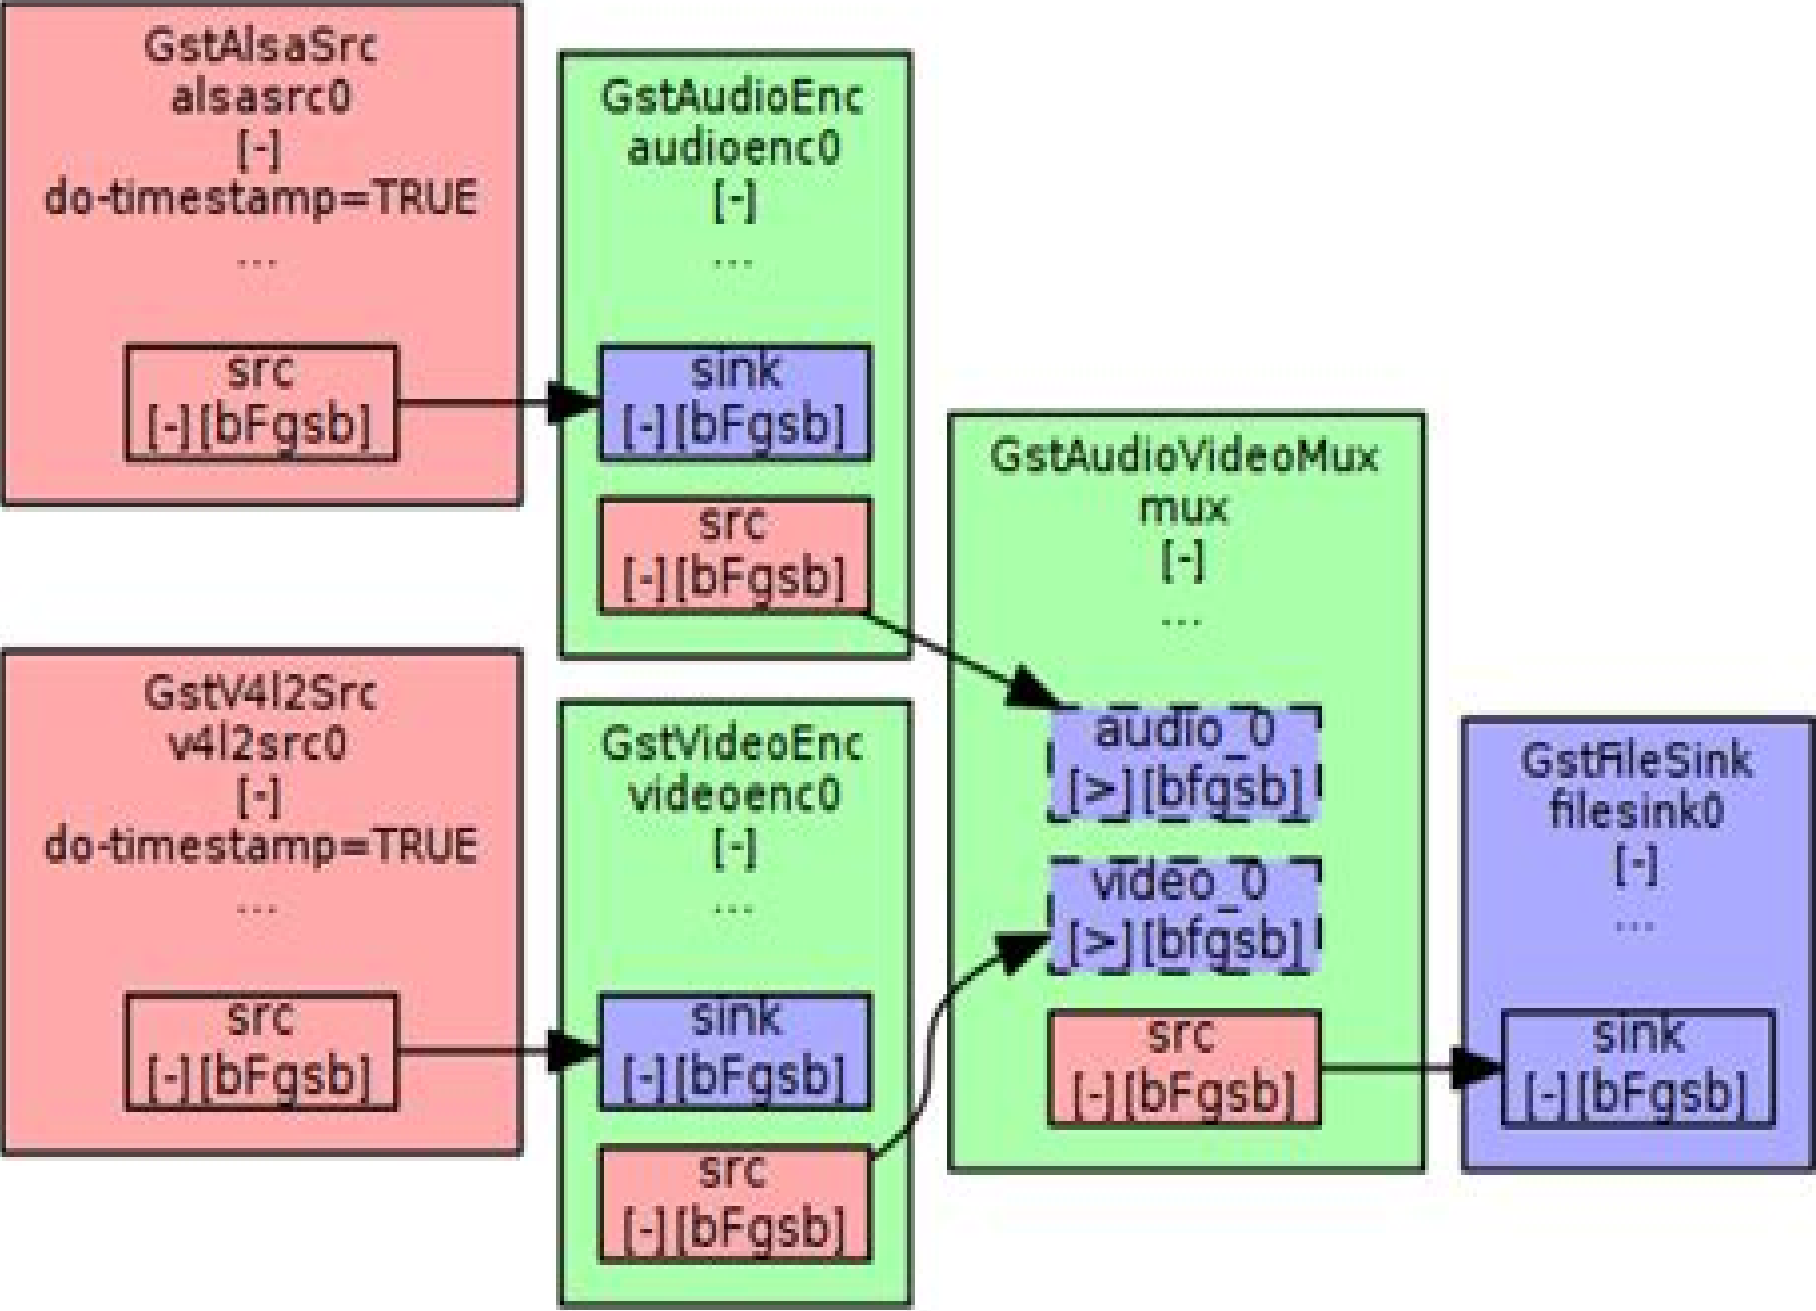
GstAlsaSrc
alsasrc0
[-]
do-timestamp=TRUE
...

src
[-][bFgsb]

GstAudioEnc
audioenc0
[-]
...

sink
[-][bFgsb]

src
[-][bFgsb]

GstV4l2Src
v4l2src0
[-]
do-timestamp=TRUE
...

src
[-][bFgsb]

GstVideoEnc
videoenc0
[-]
...

sink
[-][bFgsb]

src
[-][bFgsb]

GstAudioVideoMux
mux
[-]
...

audio_0
[>][bfgsb]

video_0
[>][bfgsb]

src
[-][bFgsb]

GstFileSink
filesink0
[-]
...

sink
[-][bFgsb]